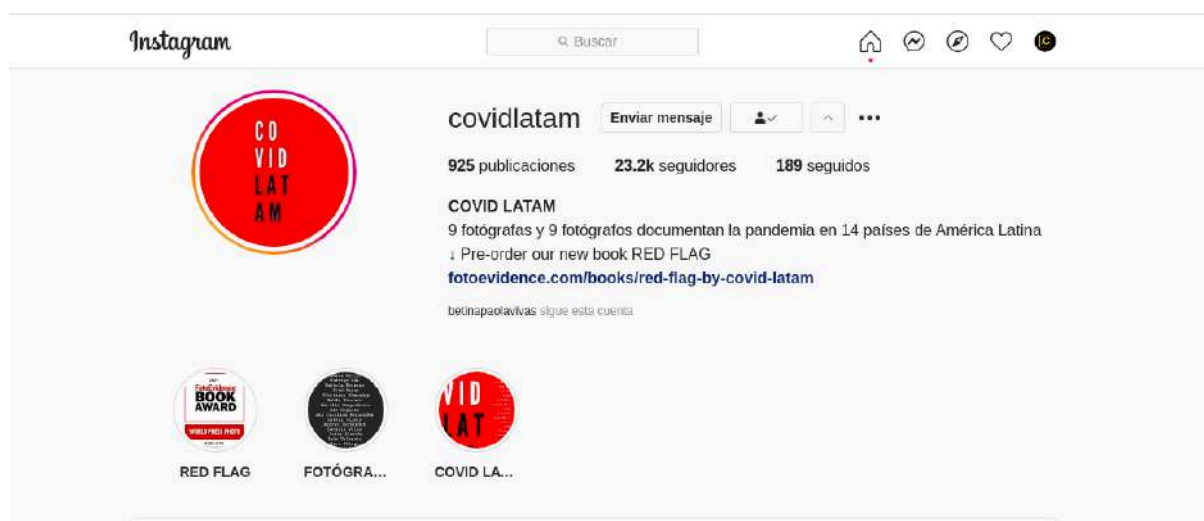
Instagram

Buscar

CO
VID
LAT
AM

covidlatam

Enviar mensaje

925 publicaciones 23.2k seguidores 189 seguidos

COVID LATAM
9 fotógrafas y 9 fotógrafos documentan la pandemia en 14 países de América Latina
↓ Pre-order our new book RED FLAG
fotoevidence.com/books/red-flag-by-covid-latam

betinapaolavivas sigue esta cuenta

BOOK AWARD

WORLD PRESS PHOTO

VID
LAT

RED FLAG

FOTÓGRA...

COVID LA...